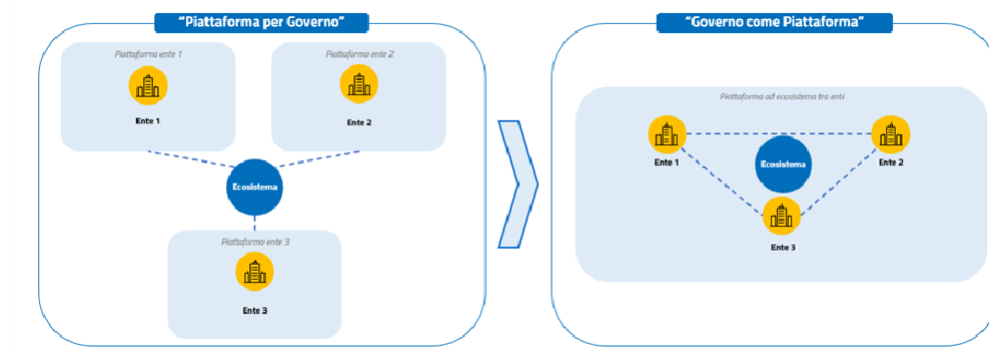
"Piattaforma per Governo"

Piattaforma ente 1

Ente 1

Piattaforma ente 2

Ente 2

Ecosistema

Piattaforma ente 3

Ente 3

"Governo come Piattaforma"

Piattaforma ad ecosistema tra enti

Ente 1

Ecosistema

Ente 2

Ente 3